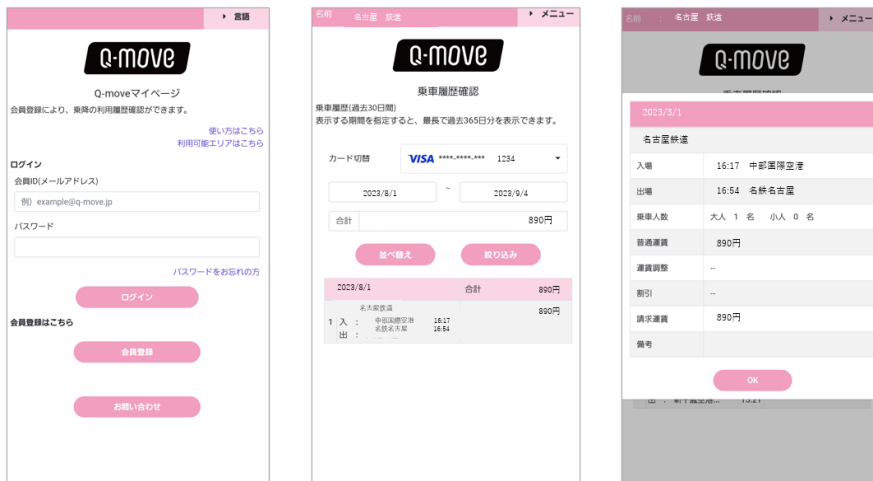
▸ 言語

Q-move

Q-moveマイページ

会員登録により、乗降の利用履歴確認ができます。

使い方はこちら
利用可能エリアはこちら

ログイン

会員ID(メールアドレス)

例) example@q-move.jp

パスワード

パスワードをお忘れの方

ログイン

会員登録はこちら

会員登録

お問い合わせ

名前　名古屋　鉄道　▸ メニュー

Q-move

乗車履歴確認

乗車履歴(過去30日間)
表示する期間を指定すると、最長で過去365日分を表示できます。

カード切替　VISA ****-****-***　1234

2023/8/1　~　2023/9/4

合計　890円

並べ替え　絞り込み

| 2023/8/1 | 合計 | 890円 |
|---|---|---|
| 名古屋鉄道 1 入：中部国際空港 16:17 出：名鉄名古屋 16:54 | | 890円 |

名前　:　名古屋　鉄道　▸ メニュー

Q-move

2023/3/1

名古屋鉄道

| 入場 | 16:17　中部国際空港 |
|---|---|
| 出場 | 16:54　名鉄名古屋 |
| 乗車人数 | 大人　1　名　小人　0　名 |
| 普通運賃 | 890円 |
| 運賃調整 | -- |
| 割引 | -- |
| 請求運賃 | 890円 |
| 備考 | |

OK

出：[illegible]　15:21